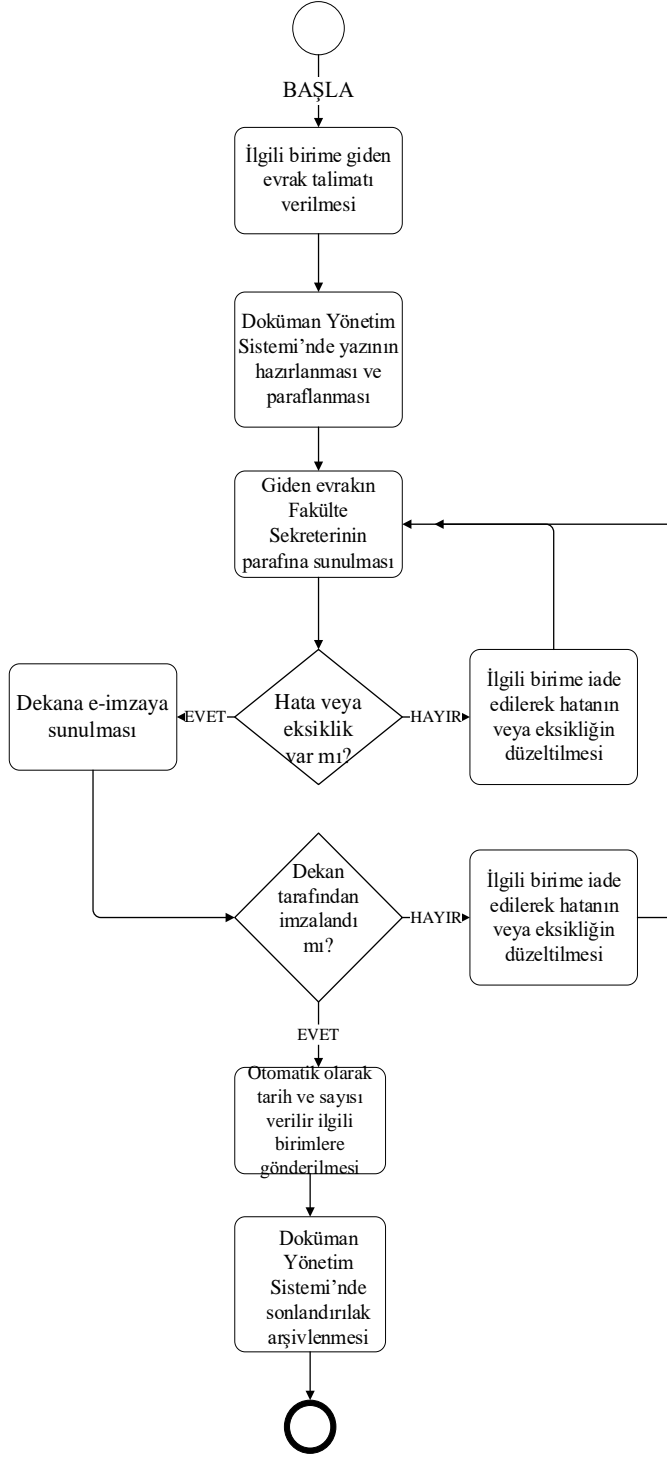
BAŞLA

İlgili birime giden evrak talimatı verilmesi

Doküman Yönetim Sistemi'nde yazının hazırlanması ve paraflanması

Giden evrakın Fakülte Sekreterinin parafına sunulması

Hata veya eksiklik var mı?

EVET

Dekana e-imzaya sunulması

HAYIR

İlgili birime iade edilerek hatanın veya eksikliğin düzeltilmesi

Dekan tarafından imzalandı mı?

HAYIR

İlgili birime iade edilerek hatanın veya eksikliğin düzeltilmesi

EVET

Otomatik olarak tarih ve sayısı verilir ilgili birimlere gönderilmesi

Doküman Yönetim Sistemi'nde sonlandırılak arşivlenmesi